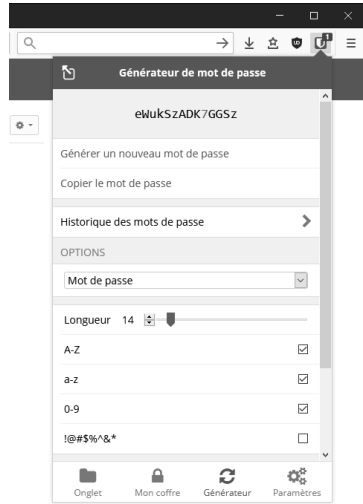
Générateur de mot de passe

eWukSzADK7GGSz

Générer un nouveau mot de passe

Copier le mot de passe

Historique des mots de passe

OPTIONS

Mot de passe

Longueur 14

A-Z

a-z

0-9

!@#$%^&*

Onglet

Mon coffre

Générateur

Paramètres